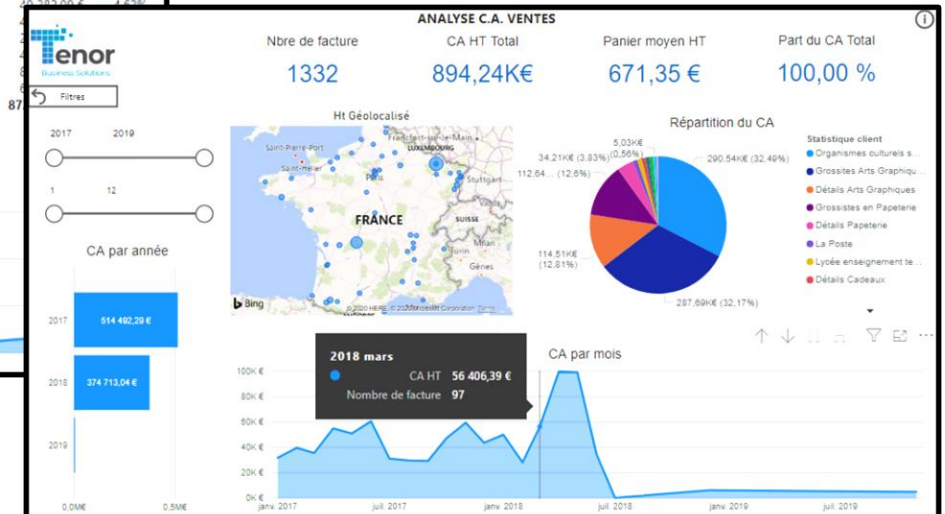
ANALYSE C.A. VENTES

Tenor
Business Solutions

Filtres

Nbre de facture
1332

CA HT Total
894,24K€

Panier moyen HT
671,35 €

Part du CA Total
100,00 %

2017 2019

1 12

CA par année

2017 514 492,29 €
2018 374 713,04 €
2019

0,0M€ 0,5M€

Ht Géolocalisé

Saint-Pierre-Port
Saint-Helier
Francfort-sur-le-Main
LUXEMBOURG
Paris
Stuttgart
FRANCE
SUISSE
Milan
Gênes
Bing
© 2020 HERE, © 2020 Microsoft Corporation Terms

Répartition du CA

5,03K€ (0,56%)
34,21K€ (3,83%)
112,64... (12,6%)
114,51K€ (12,81%)
290,54K€ (32,49%)
287,69K€ (32,17%)

Statistique client
Organismes culturels s...
Grossistes Arts Graphiqu...
Détails Arts Graphiques
Grossistes en Papeterie
Détails Papeterie
La Poste
Lycée enseignement te...
Détails Cadeaux

2018 mars
CA HT 56 406,39 €
Nombre de facture 97

CA par mois

100K €
80K €
60K €
40K €
20K €
0K €
janv. 2017
juil. 2017
janv. 2018
juil. 2018
janv. 2019
juil. 2019

87